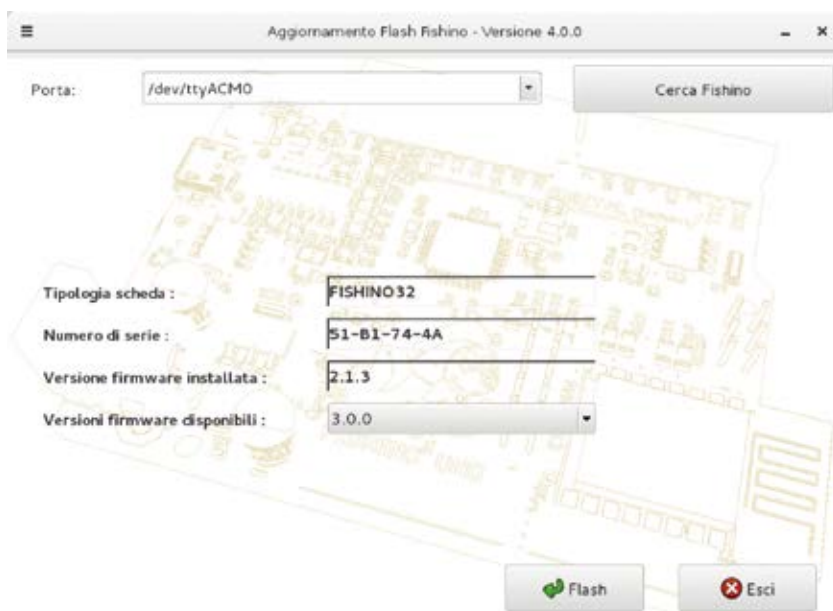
≡ Aggiornamento Flash Fishino - Versione 4.0.0 _ ×

Porta: /dev/ttyACM0

Cerca Fishino

Tipologia scheda : FISHINO32

Numero di serie : 51-B1-74-4A

Versione firmware installata : 2.1.3

Versioni firmware disponibili : 3.0.0

Flash

Esci